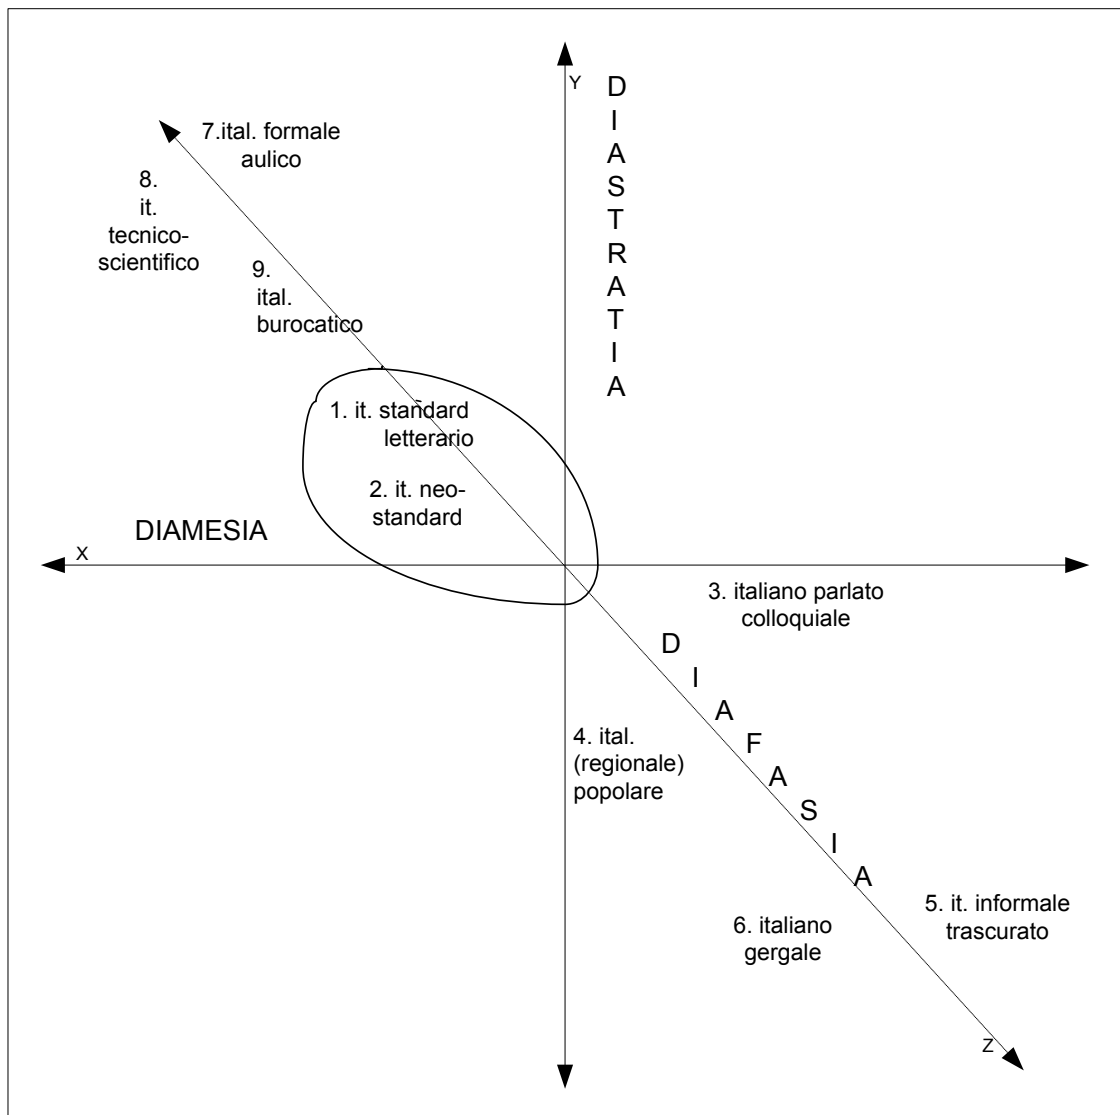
Y

DIASTRATIA

7.ital. formale aulico

8. it. tecnico-scientifico

9. ital. burocatico

1. it. standard letterario

2. it. neo-standard

DIAMESIA

X

3. italiano parlato colloquiale

DIAFASIA

4. ital. (regionale) popolare

5. it. informale trascurato

6. italiano gergale

Z